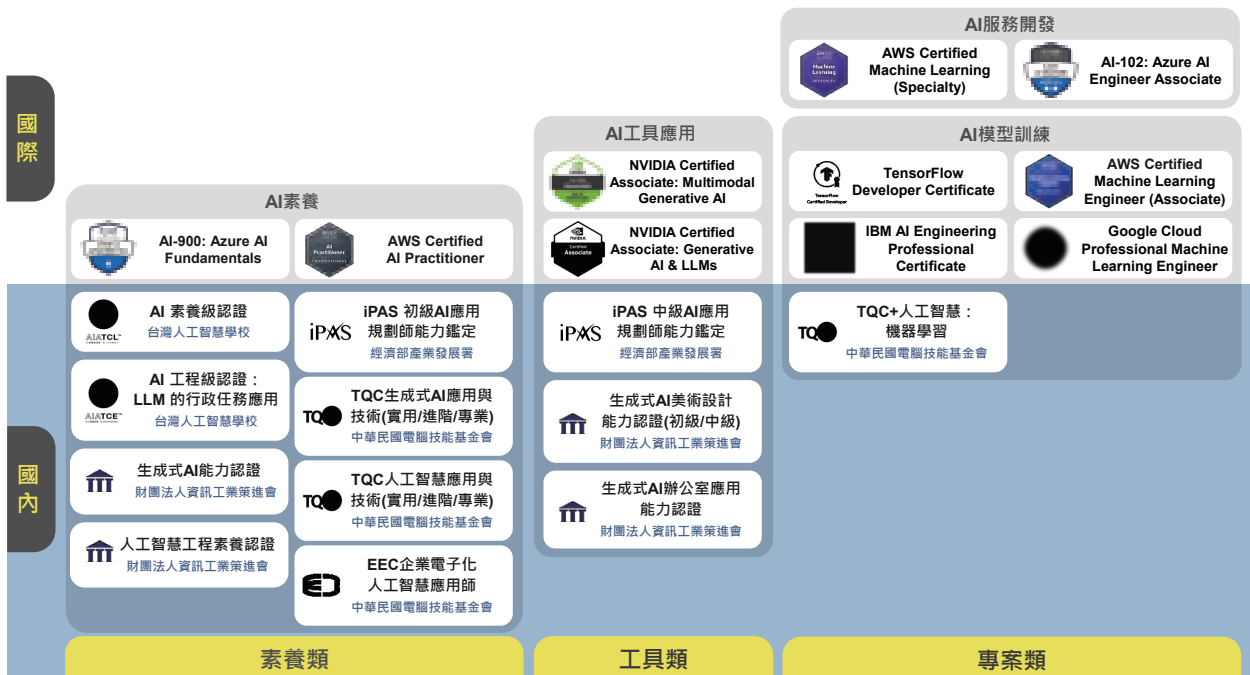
AI服務開發

AWS Certified Machine Learning (Specialty)

AI-102: Azure AI Engineer Associate

國際

AI工具應用

NVIDIA Certified Associate: Multimodal Generative AI

NVIDIA Certified Associate: Generative AI & LLMs

AI模型訓練

TensorFlow Developer Certificate

AWS Certified Machine Learning Engineer (Associate)

IBM AI Engineering Professional Certificate

Google Cloud Professional Machine Learning Engineer

AI素養

AI-900: Azure AI Fundamentals

AWS Certified AI Practitioner

AI 素養級認證
台灣人工智慧學校

iPAS 初級AI應用規劃師能力鑑定
經濟部產業發展署

iPAS 中級AI應用規劃師能力鑑定
經濟部產業發展署

TQC+人工智慧：機器學習
中華民國電腦技能基金會

AI 工程級認證：LLM 的行政任務應用
台灣人工智慧學校

TQC生成式AI應用與技術(實用/進階/專業)
中華民國電腦技能基金會

生成式AI美術設計能力認證(初級/中級)
財團法人資訊工業策進會

國內

生成式AI能力認證
財團法人資訊工業策進會

TQC人工智慧應用與技術(實用/進階/專業)
中華民國電腦技能基金會

生成式AI辦公室應用能力認證
財團法人資訊工業策進會

人工智慧工程素養認證
財團法人資訊工業策進會

EEC企業電子化人工智慧應用師
中華民國電腦技能基金會

素養類

工具類

專案類